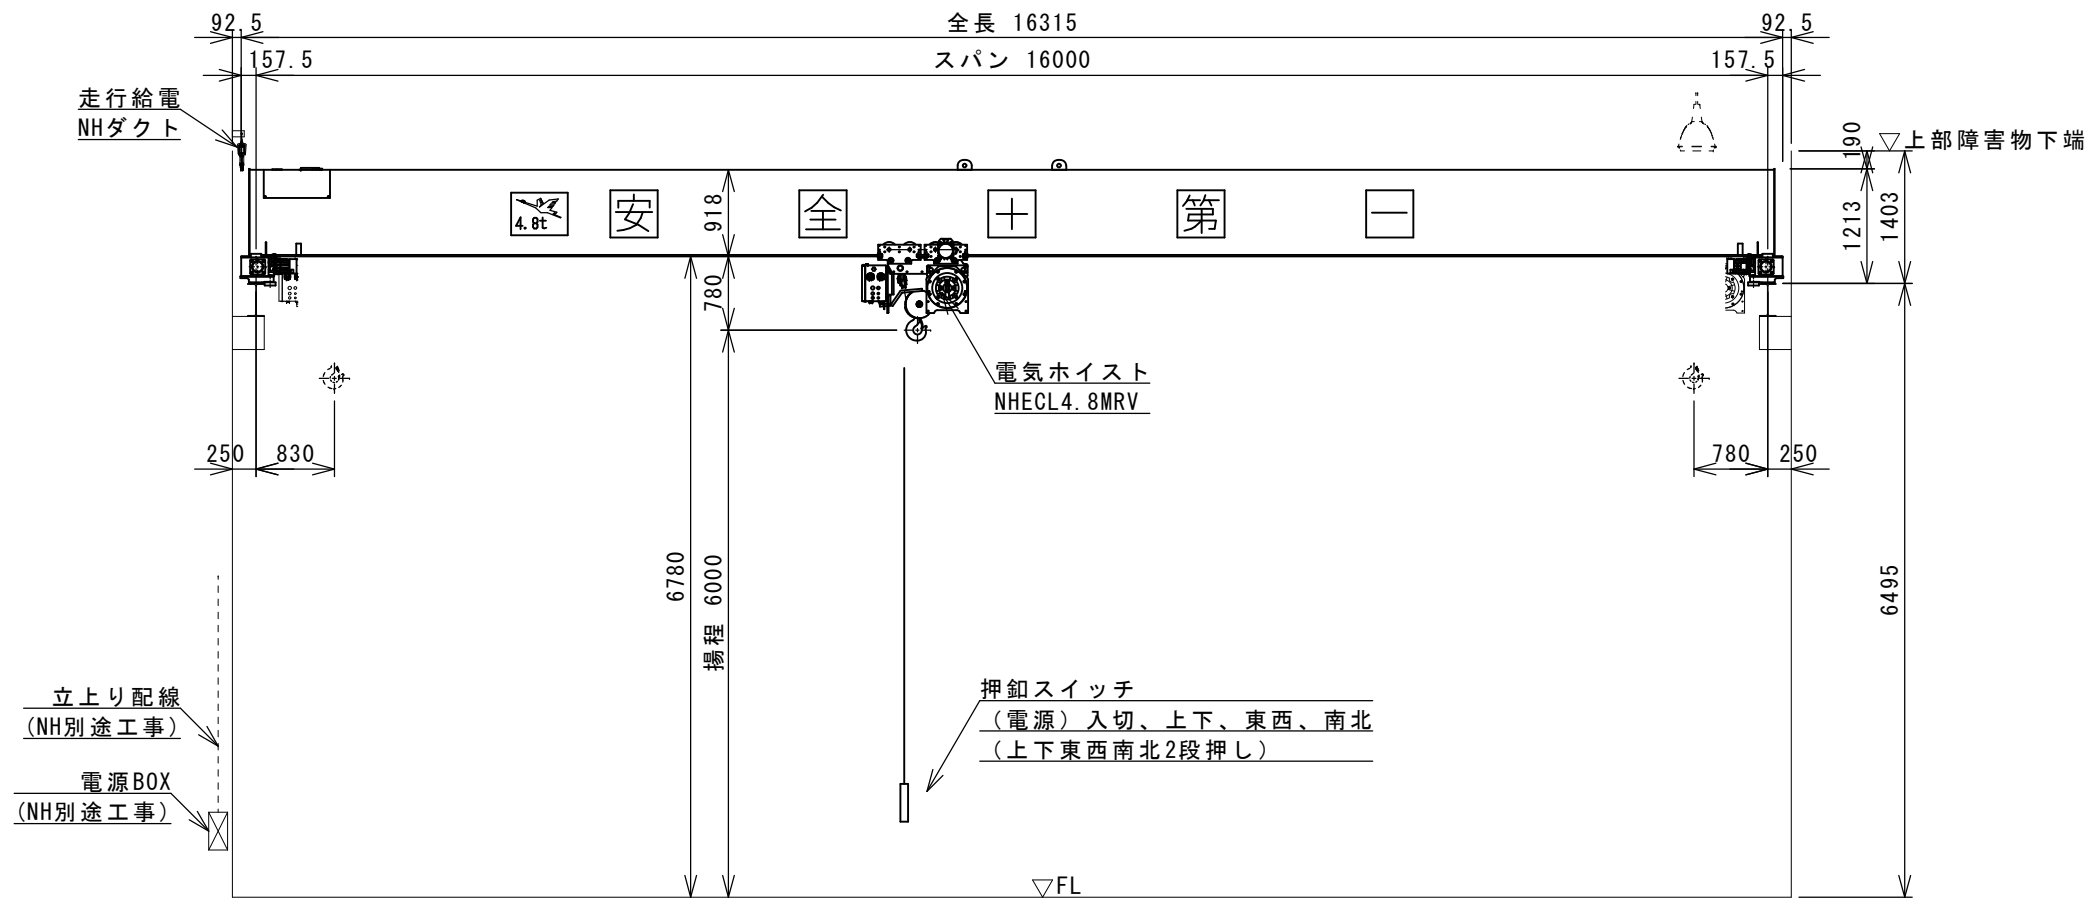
92.5
全長 16315
92.5
157.5
スパン 16000
157.5
走行給電
NHダクト
190
▽上部障害物下端
4.8t
安
918
全
十
第
一
1213
1403
780
電気ホイスト
NHECL4.8MRV
250
830
780
250
6780
揚程 6000
6495
立上り配線
(NH別途工事)
電源BOX
(NH別途工事)
押釦スイッチ
(電源) 入切、上下、東西、南北
(上下東西南北2段押し)
▽FL